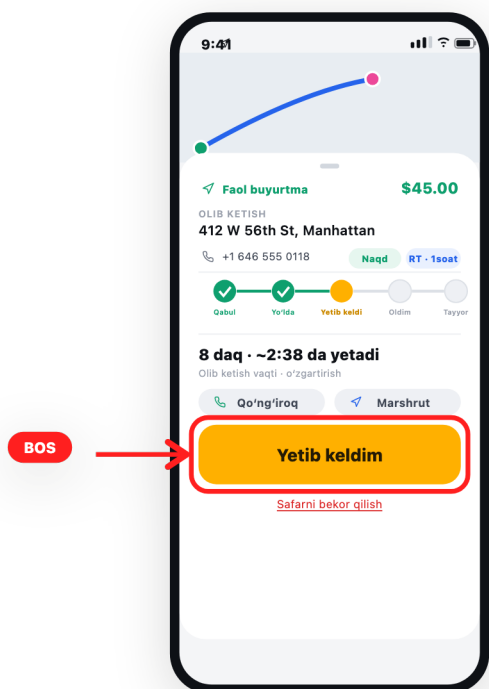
9:41

Faol buyurtma $45.00

OLIB KETISH
412 W 56th St, Manhattan

+1 646 555 0118 Naqd RT · 1soat

Qabul Yo'lda Yetib keldi Oldim Tayyor

8 daq · ~2:38 da yetadi
Olib ketish vaqti · o'zgartirish

Qo'ng'iroq Marshrut

BOS

Yetib keldim

Safarni bekor qilish